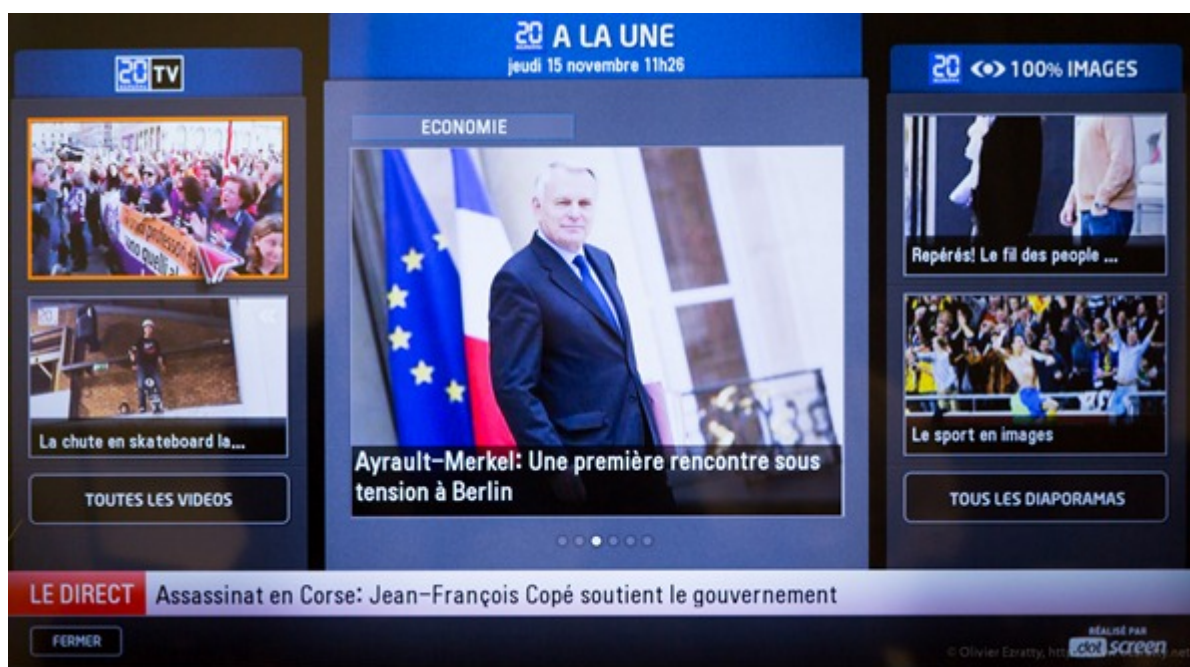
20 TV

20 A LA UNE
jeudi 15 novembre 11h26

20 100% IMAGES

ECONOMIE

La chute en skateboard la...

TOUTES LES VIDEOS

Ayrault-Merkel: Une première rencontre sous tension à Berlin

Repérés! Le fil des people ...

Le sport en images

TOUS LES DIAPORAMAS

LE DIRECT Assassinat en Corse: Jean-François Copé soutient le gouvernement

FERMER

© Olivier Ezratty, htt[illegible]

RÉALISÉ PAR dot screen